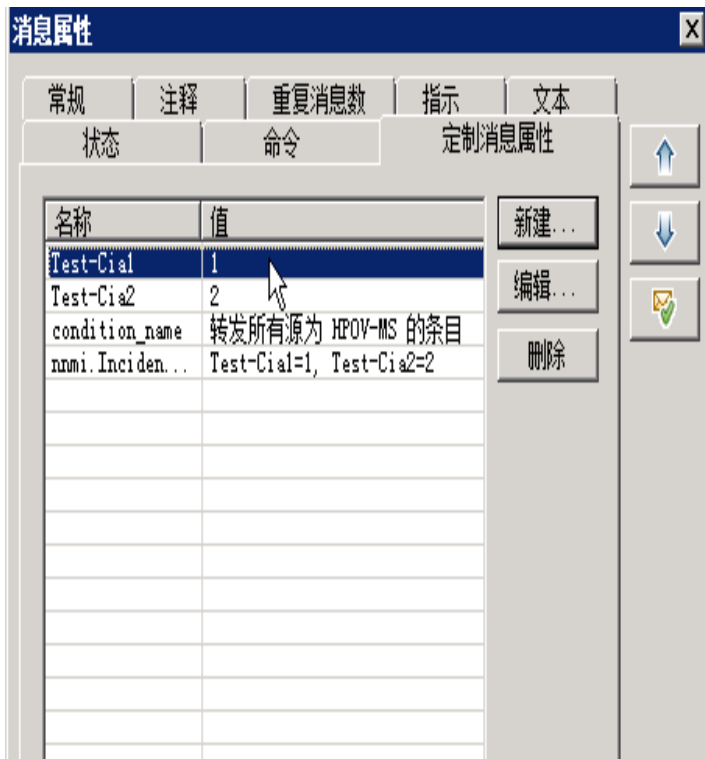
消息属性

常规 | 注释 | 重复消息数 | 指示 | 文本

状态 | 命令 | 定制消息属性

| 名称 | 值 |
|---|---|
| Test-Cia1 | 1 |
| Test-Cia2 | 2 |
| condition_name | 转发所有源为 HPOV-MS 的条目 |
| nnmi.Inciden... | Test-Cia1=1, Test-Cia2=2 |

新建...

编辑...

删除